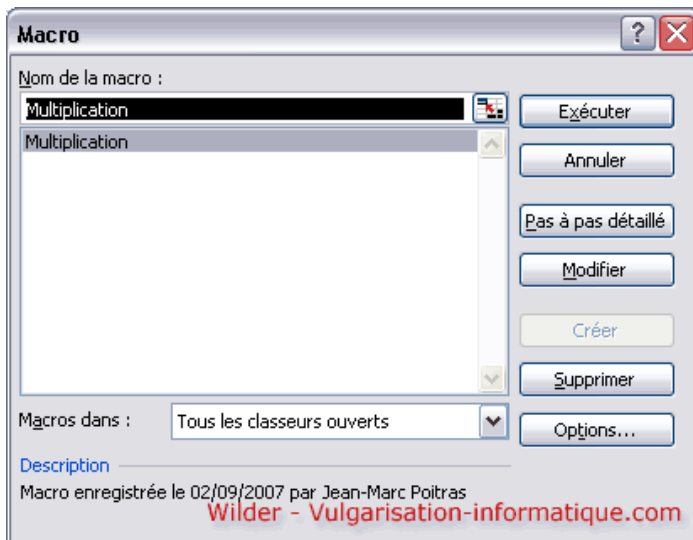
Macro

Nom de la macro :

Multiplication

Multiplication

Exécuter

Annuler

Pas à pas détaillé

Modifier

Créer

Supprimer

Macros dans : Tous les classeurs ouverts

Options...

Description

Macro enregistrée le 02/09/2007 par Jean-Marc Poitras

Wilder - Vulgarisation-informatique.com